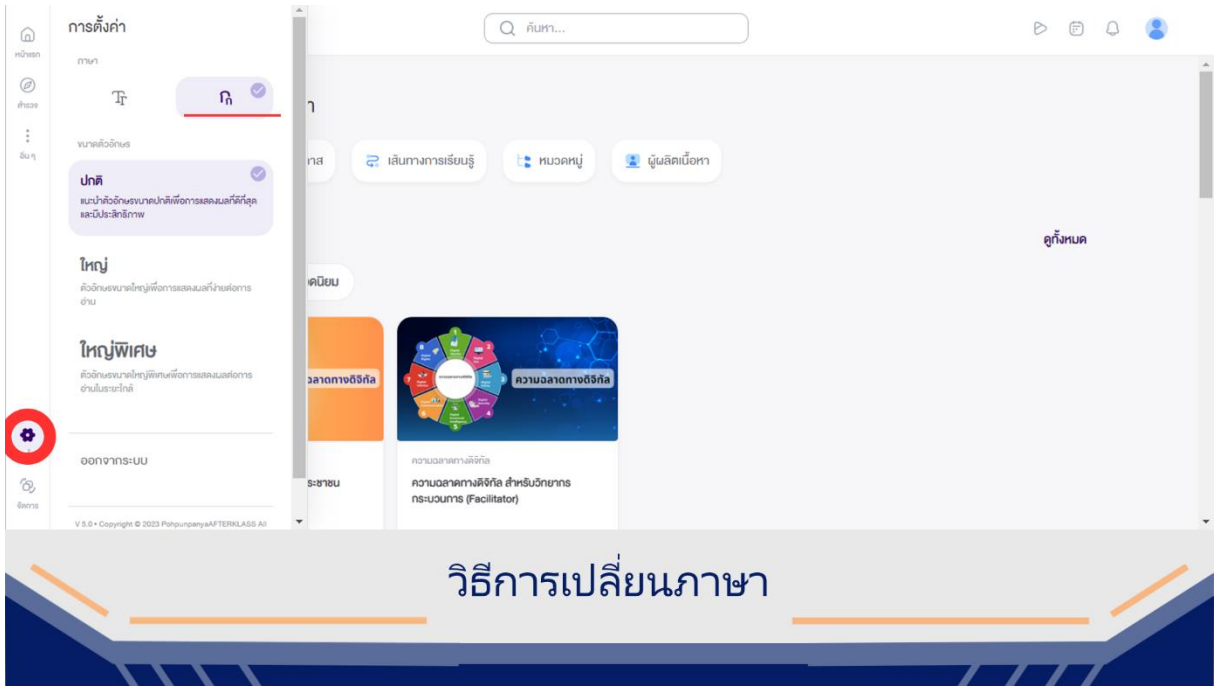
หน้าแรก

สำรวจ

อื่น ๆ

จัดการ

การตั้งค่า

ภาษา

Tт

ก

ขนาดตัวอักษร

ปกติ

แนะนำตัวอักษรขนาดปกติเพื่อการแสดงผลที่ดีที่สุดและมีประสิทธิภาพ

ใหญ่

ตัวอักษรขนาดใหญ่เพื่อการแสดงผลที่ง่ายต่อการอ่าน

ใหญ่พิเศษ

ตัวอักษรขนาดใหญ่พิเศษเพื่อการแสดงผลต่อการอ่านในระยะไกล

ออกจากระบบ

V 5.0 • Copyright © 2023 PahpunpanyaAFTERKLASS All

ค้นหา...

า

าส

เส้นทางการเรียนรู้

หมวดหมู่

ผู้ผลิตเนื้อหา

ดูทั้งหมด

ดนิยม

ฉลาดทางดิจิทัล

ระชาชน

ความฉลาดทางดิจิทัล

ความฉลาดทางดิจิทัล

ความฉลาดทางดิจิทัล สำหรับวิทยากรกระบวนการ (Facilitator)

วิธีการเปลี่ยนภาษา